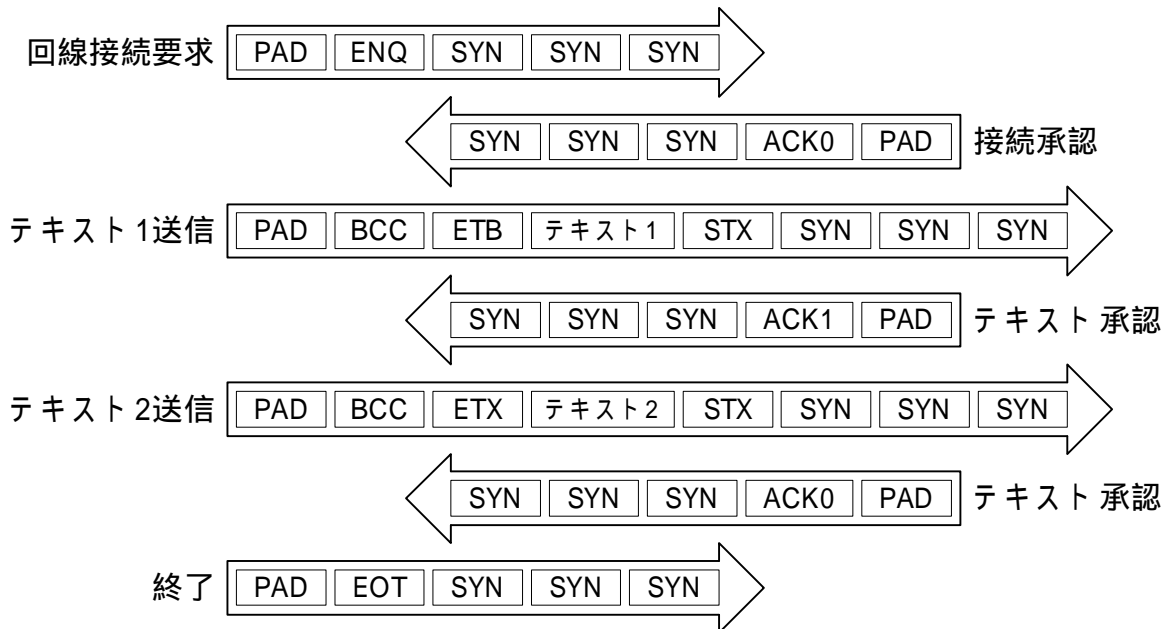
回線接続要求 PAD ENQ SYN SYN SYN

SYN SYN SYN ACK0 PAD 接続承認

テキスト 1送信 PAD BCC ETB テキスト1 STX SYN SYN SYN

SYN SYN SYN ACK1 PAD テキスト 承認

テキスト 2送信 PAD BCC ETX テキスト2 STX SYN SYN SYN

SYN SYN SYN ACK0 PAD テキスト 承認

終了 PAD EOT SYN SYN SYN